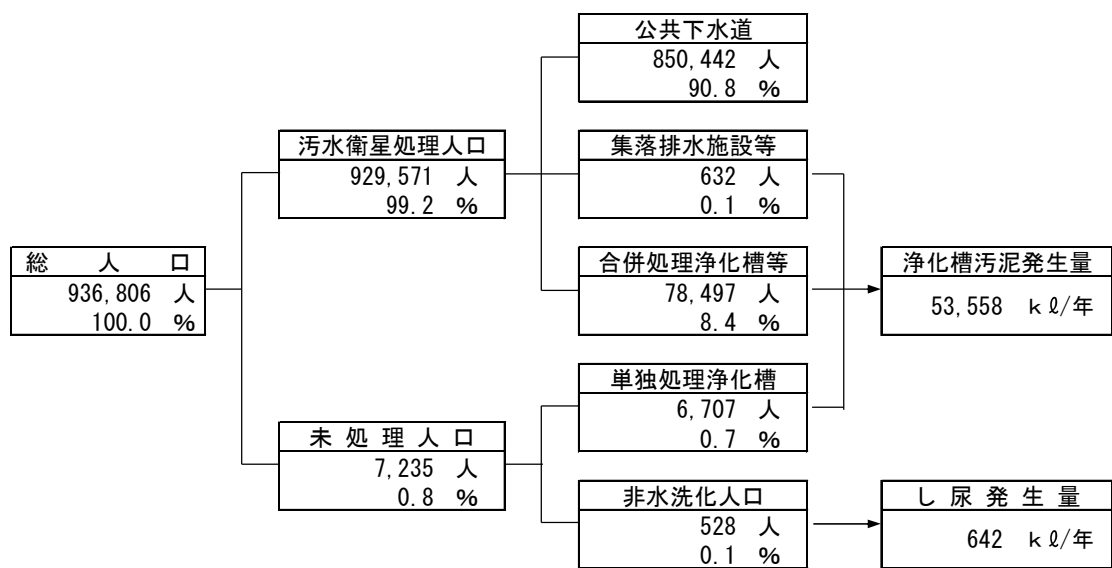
総　人　口
936,806 人
100.0 %

汚水衛星処理人口
929,571 人
99.2 %

未処理人口
7,235 人
0.8 %

公共下水道
850,442 人
90.8 %

集落排水施設等
632 人
0.1 %

合併処理浄化槽等
78,497 人
8.4 %

単独処理浄化槽
6,707 人
0.7 %

非水洗化人口
528 人
0.1 %

浄化槽汚泥発生量
53,558 kℓ/年

し尿発生量
642 kℓ/年